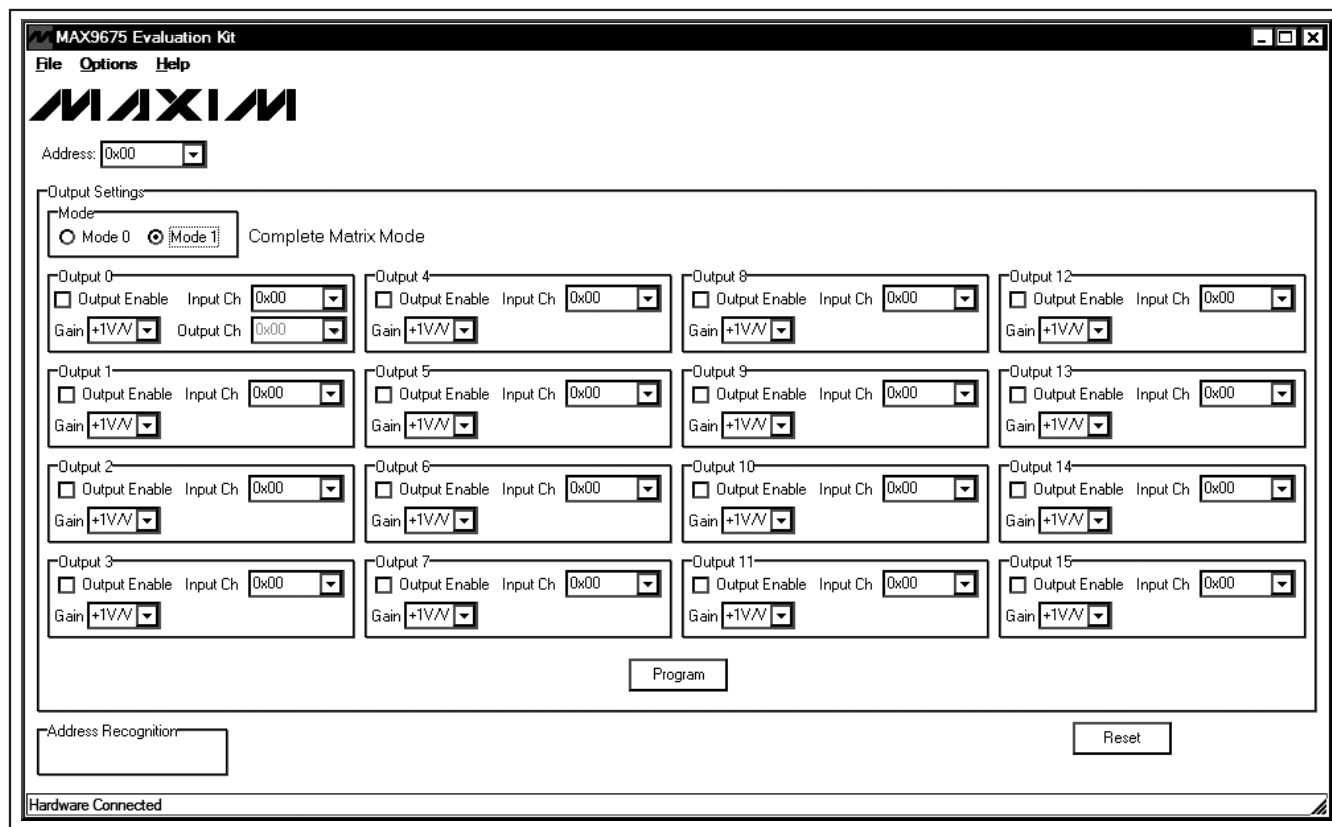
MAX9675 Evaluation Kit
File Options Help
MAXIM
Address: 0x00

Output Settings
Mode
Mode 0 Mode 1 Complete Matrix Mode

Output 0
Output Enable Input Ch 0x00
Gain +1V/V Output Ch 0x00

Output 4
Output Enable Input Ch 0x00
Gain +1V/V

Output 8
Output Enable Input Ch 0x00
Gain +1V/V

Output 12
Output Enable Input Ch 0x00
Gain +1V/V

Output 1
Output Enable Input Ch 0x00
Gain +1V/V

Output 5
Output Enable Input Ch 0x00
Gain +1V/V

Output 9
Output Enable Input Ch 0x00
Gain +1V/V

Output 13
Output Enable Input Ch 0x00
Gain +1V/V

Output 2
Output Enable Input Ch 0x00
Gain +1V/V

Output 6
Output Enable Input Ch 0x00
Gain +1V/V

Output 10
Output Enable Input Ch 0x00
Gain +1V/V

Output 14
Output Enable Input Ch 0x00
Gain +1V/V

Output 3
Output Enable Input Ch 0x00
Gain +1V/V

Output 7
Output Enable Input Ch 0x00
Gain +1V/V

Output 11
Output Enable Input Ch 0x00
Gain +1V/V

Output 15
Output Enable Input Ch 0x00
Gain +1V/V

Program

Address Recognition

Reset

Hardware Connected